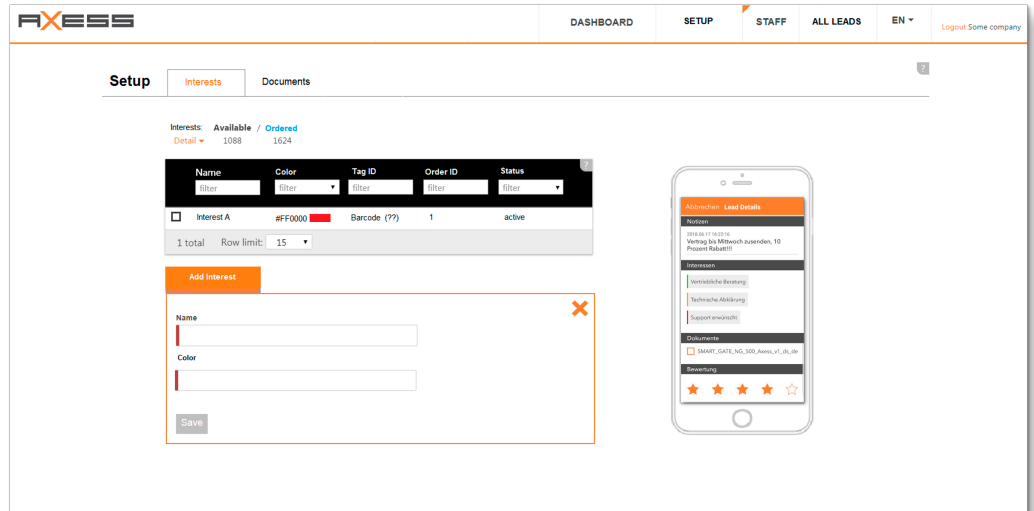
AXESS

DASHBOARD | SETUP | STAFF | ALL LEADS | EN ▾ | Logout Some company

?

Setup | Interests | Documents

Interests: Available / Ordered
Detail ▾ 1088 1624

| | Name | Color | Tag ID | Order ID | Status |
|---|---|---|---|---|---|
| | filter | filter ▾ | filter | filter | filter ▾ |
| ☐ | Interest A | #FF0000 | Barcode (??) | 1 | active |

1 total Row limit: 15 ▾

Add Interest

Name

Color

Save

Abbrechen Lead Details

Notizen

2018.06.17 16:03:16
Vertrag bis Mittwoch zusenden, 10 Prozent Rabatt!!!

Interessen

Vertriebliche Beratung

Technische Abklärung

Support erwünscht

Dokumente

SMART_GATE_NG_500_Axess_v1_ds_de

Bewertung